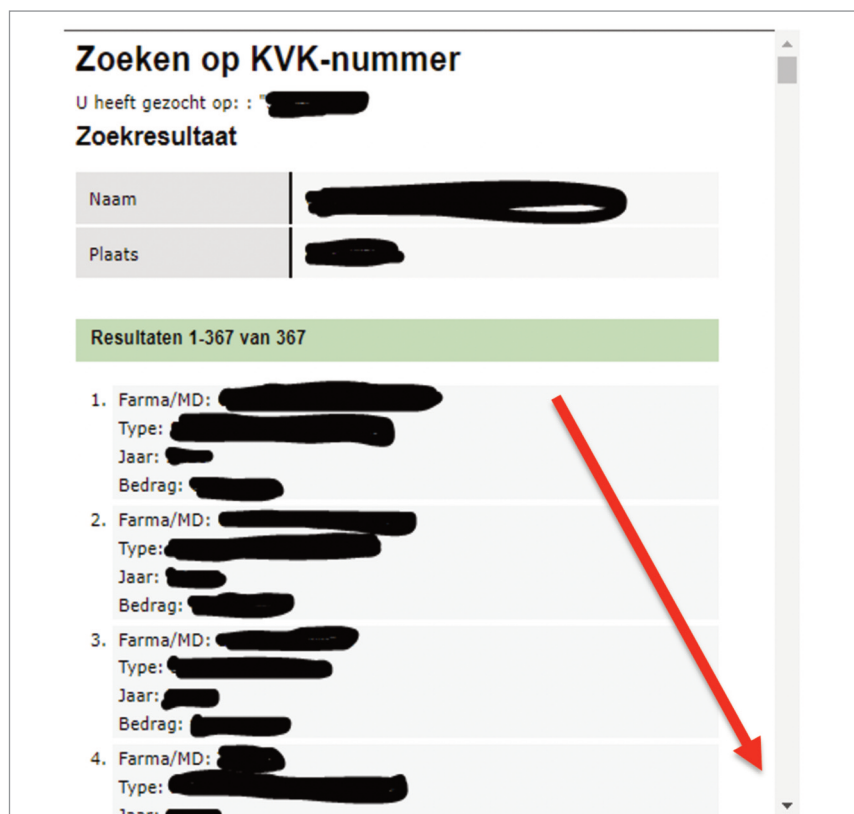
Zoeken op KVK-nummer

U heeft gezocht op: : "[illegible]

Zoekresultaat

| Naam | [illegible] |
|---|---|
| Plaats | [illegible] |

Resultaten 1-367 van 367

1. Farma/MD: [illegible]
Type: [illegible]
Jaar: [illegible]
Bedrag: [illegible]

2. Farma/MD: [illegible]
Type: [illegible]
Jaar: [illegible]
Bedrag: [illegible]

3. Farma/MD: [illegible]
Type: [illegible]
Jaar: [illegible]
Bedrag: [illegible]

4. Farma/MD: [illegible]
Type: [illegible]
Jaar: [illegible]